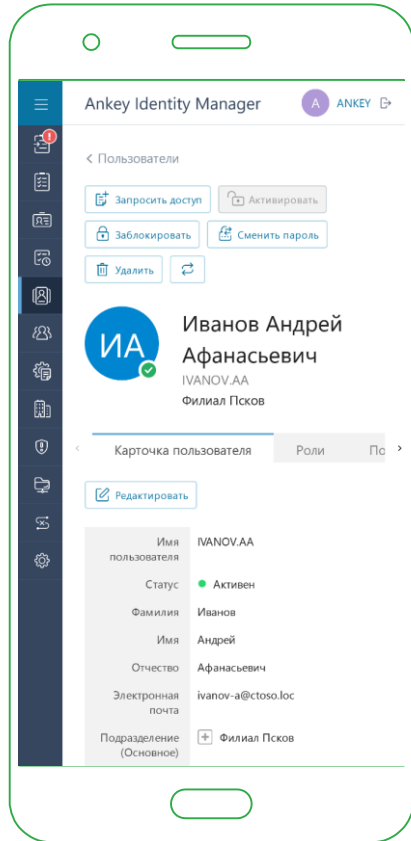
Ankey Identity Manager

A ANKEY

< Пользователи

Запросить доступ

Активировать

Заблокировать

Сменить пароль

Удалить

ИА

Иванов Андрей Афанасьевич

IVANOV.AA

Филиал Псков

Карточка пользователя

Роли

По

Редактировать

| | |
|---|---|
| Имя пользователя | IVANOV.AA |
| Статус | Активен |
| Фамилия | Иванов |
| Имя | Андрей |
| Отчество | Афанасьевич |
| Электронная почта | ivanov-a@ctoso.loc |
| Подразделение (Основное) | Филиал Псков |